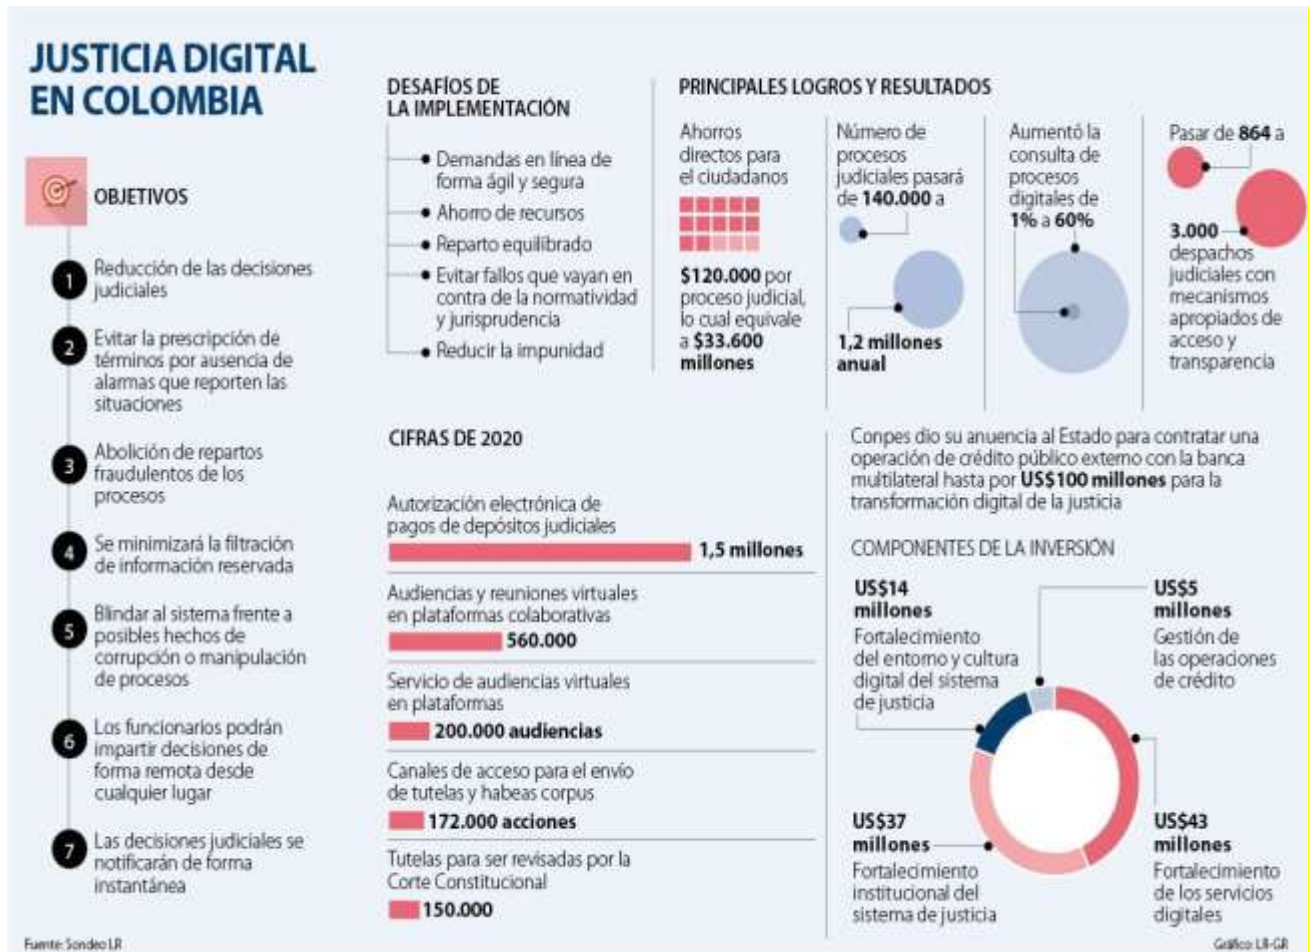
JUSTICIA DIGITAL EN COLOMBIA

OBJETIVOS

1 Reducción de las decisiones judiciales

2 Evitar la prescripción de términos por ausencia de alarmas que reporten las situaciones

3 Abolición de repartos fraudulentos de los procesos

4 Se minimizará la filtración de información reservada

5 Blindar al sistema frente a posibles hechos de corrupción o manipulación de procesos

6 Los funcionarios podrán impartir decisiones de forma remota desde cualquier lugar

7 Las decisiones judiciales se notificarán de forma instantánea

DESAFÍOS DE LA IMPLEMENTACIÓN

Demandas en línea de forma ágil y segura
Ahorro de recursos
Reparto equilibrado
Evitar fallos que vayan en contra de la normatividad y jurisprudencia
Reducir la impunidad

PRINCIPALES LOGROS Y RESULTADOS

Ahorros directos para el ciudadanos

$120.000 por proceso judicial, lo cual equivale a $33.600 millones

Número de procesos judiciales pasará de 140.000 a

1,2 millones anual

Aumentó la consulta de procesos digitales de 1% a 60%

Pasar de 864 a

3.000 despachos judiciales con mecanismos apropiados de acceso y transparencia

CIFRAS DE 2020

Autorización electrónica de pagos de depósitos judiciales
1,5 millones

Audiencias y reuniones virtuales en plataformas colaborativas
560.000

Servicio de audiencias virtuales en plataformas
200.000 audiencias

Canales de acceso para el envío de tutelas y habeas corpus
172.000 acciones

Tutelas para ser revisadas por la Corte Constitucional
150.000

Conpes dio su anuencia al Estado para contratar una operación de crédito público externo con la banca multilateral hasta por US$100 millones para la transformación digital de la justicia

COMPONENTES DE LA INVERSIÓN

US$14 millones
Fortalecimiento del entorno y cultura digital del sistema de justicia

US$5 millones
Gestión de las operaciones de crédito

US$37 millones
Fortalecimiento institucional del sistema de justicia

US$43 millones
Fortalecimiento de los servicios digitales

Fuente: Sondeo LR

Gráfico: LR-GR